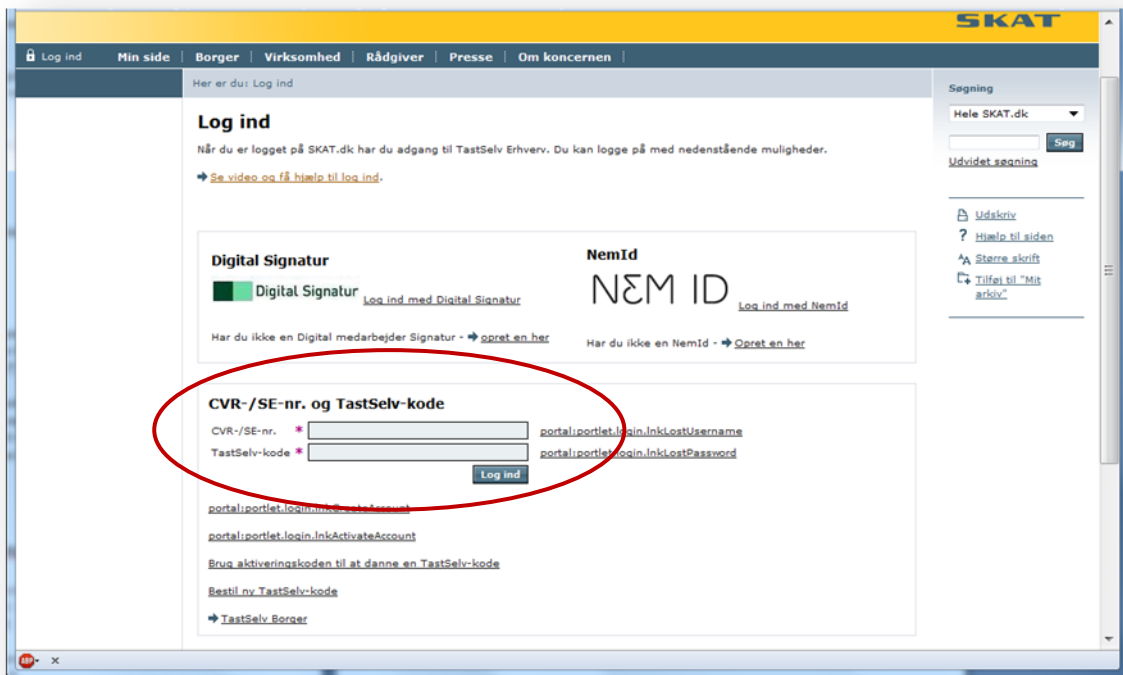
SKAT

Log ind | Min side | Borger | Virksomhed | Rådgiver | Presse | Om koncernen

Her er du: Log ind

Log ind

Når du er logget på SKAT.dk har du adgang til TastSelv Erhverv. Du kan logge på med nedenstående muligheder.

Se video og få hjælp til log ind.

Digital Signatur

Digital Signatur Log ind med Digital Signatur

Har du ikke en Digital medarbejder Signatur - opret en her

NemId

NEM ID Log ind med NemId

Har du ikke en NemId - Opret en her

CVR-/SE-nr. og TastSelv-kode

CVR-/SE-nr. * portal:portlet.login.lnkLostUsername

TastSelv-kode * portal:portlet.login.lnkLostPassword

Log ind

portal:portlet.login.lnk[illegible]Account

portal:portlet.login.lnkActivateAccount

Brug aktiveringskoden til at danne en TastSelv-kode

Bestil ny TastSelv-kode

TastSelv Borger

Søgning

Hele SKAT.dk

Søg

Udvidet søgning

Udskriv

Hjælp til siden

Større skrift

Tilføj til "Mit arkiv"